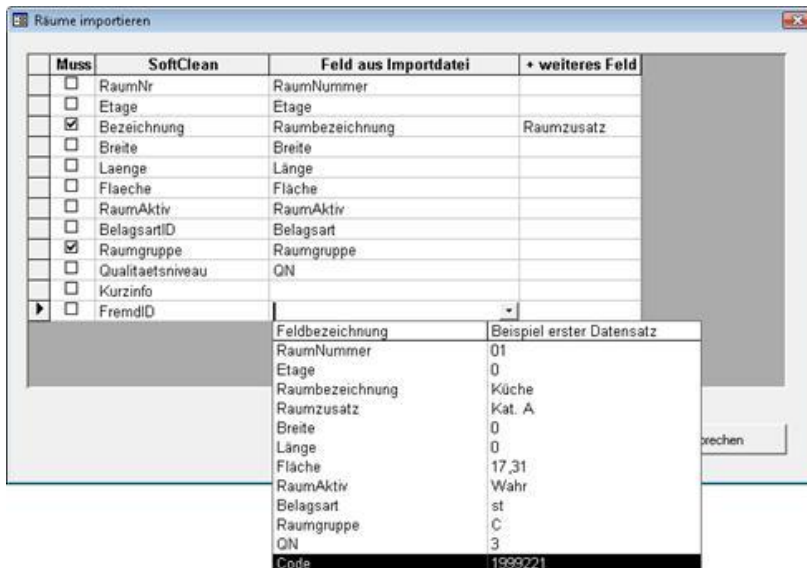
Räume importieren

| | Muss | SoftClean | Feld aus Importdatei | + weiteres Feld |
|---|---|---|---|---|
| | ☐ | RaumNr | RaumNummer | |
| | ☐ | Etage | Etage | |
| | ☑ | Bezeichnung | Raumbezeichnung | Raumzusatz |
| | ☐ | Breite | Breite | |
| | ☐ | Laenge | Länge | |
| | ☐ | Flaeche | Fläche | |
| | ☐ | RaumAktiv | RaumAktiv | |
| | ☐ | BelagsartID | Belagsart | |
| | ☑ | Raumgruppe | Raumgruppe | |
| | ☐ | Qualitaetsniveau | QN | |
| | ☐ | Kurzinfo | | |
| ▶ | ☐ | FremdID | | |

| Feldbezeichnung | Beispiel erster Datensatz |
|---|---|
| RaumNummer | 01 |
| Etage | 0 |
| Raumbezeichnung | Küche |
| Raumzusatz | Kat. A |
| Breite | 0 |
| Länge | 0 |
| Fläche | 17,31 |
| RaumAktiv | Wahr |
| Belagsart | st |
| Raumgruppe | C |
| QN | 3 |
| Code | 1999221 |

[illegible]rechen